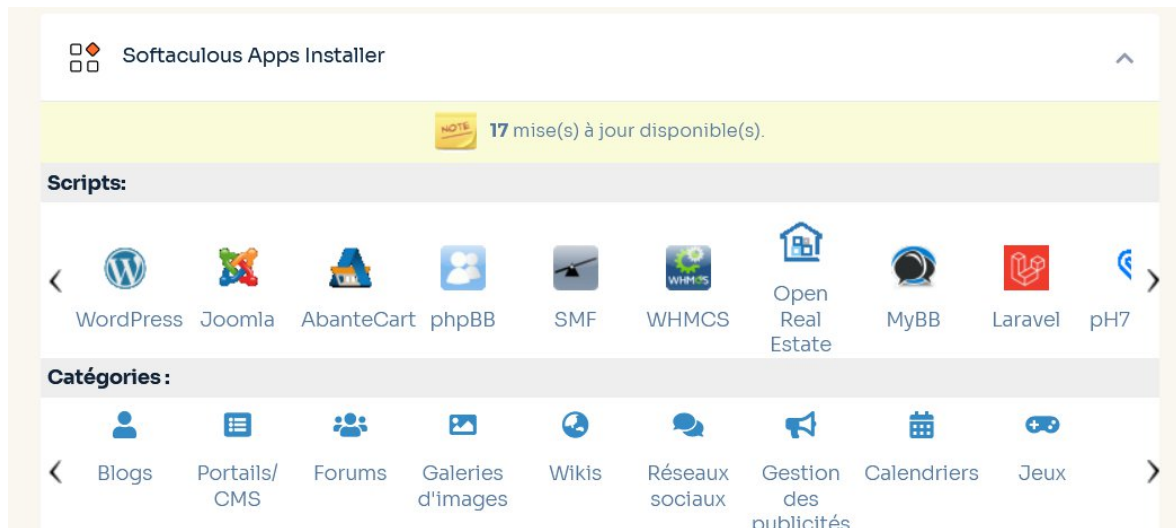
Softaculous Apps Installer

NOTE 17 mise(s) à jour disponible(s).

Scripts:

‹ WordPress Joomla AbanteCart phpBB SMF WHMCS Open Real Estate MyBB Laravel pH7 ›

Catégories :

‹ Blogs Portails/ CMS Forums Galeries d'images Wikis Réseaux sociaux Gestion des publicités Calendriers Jeux ›